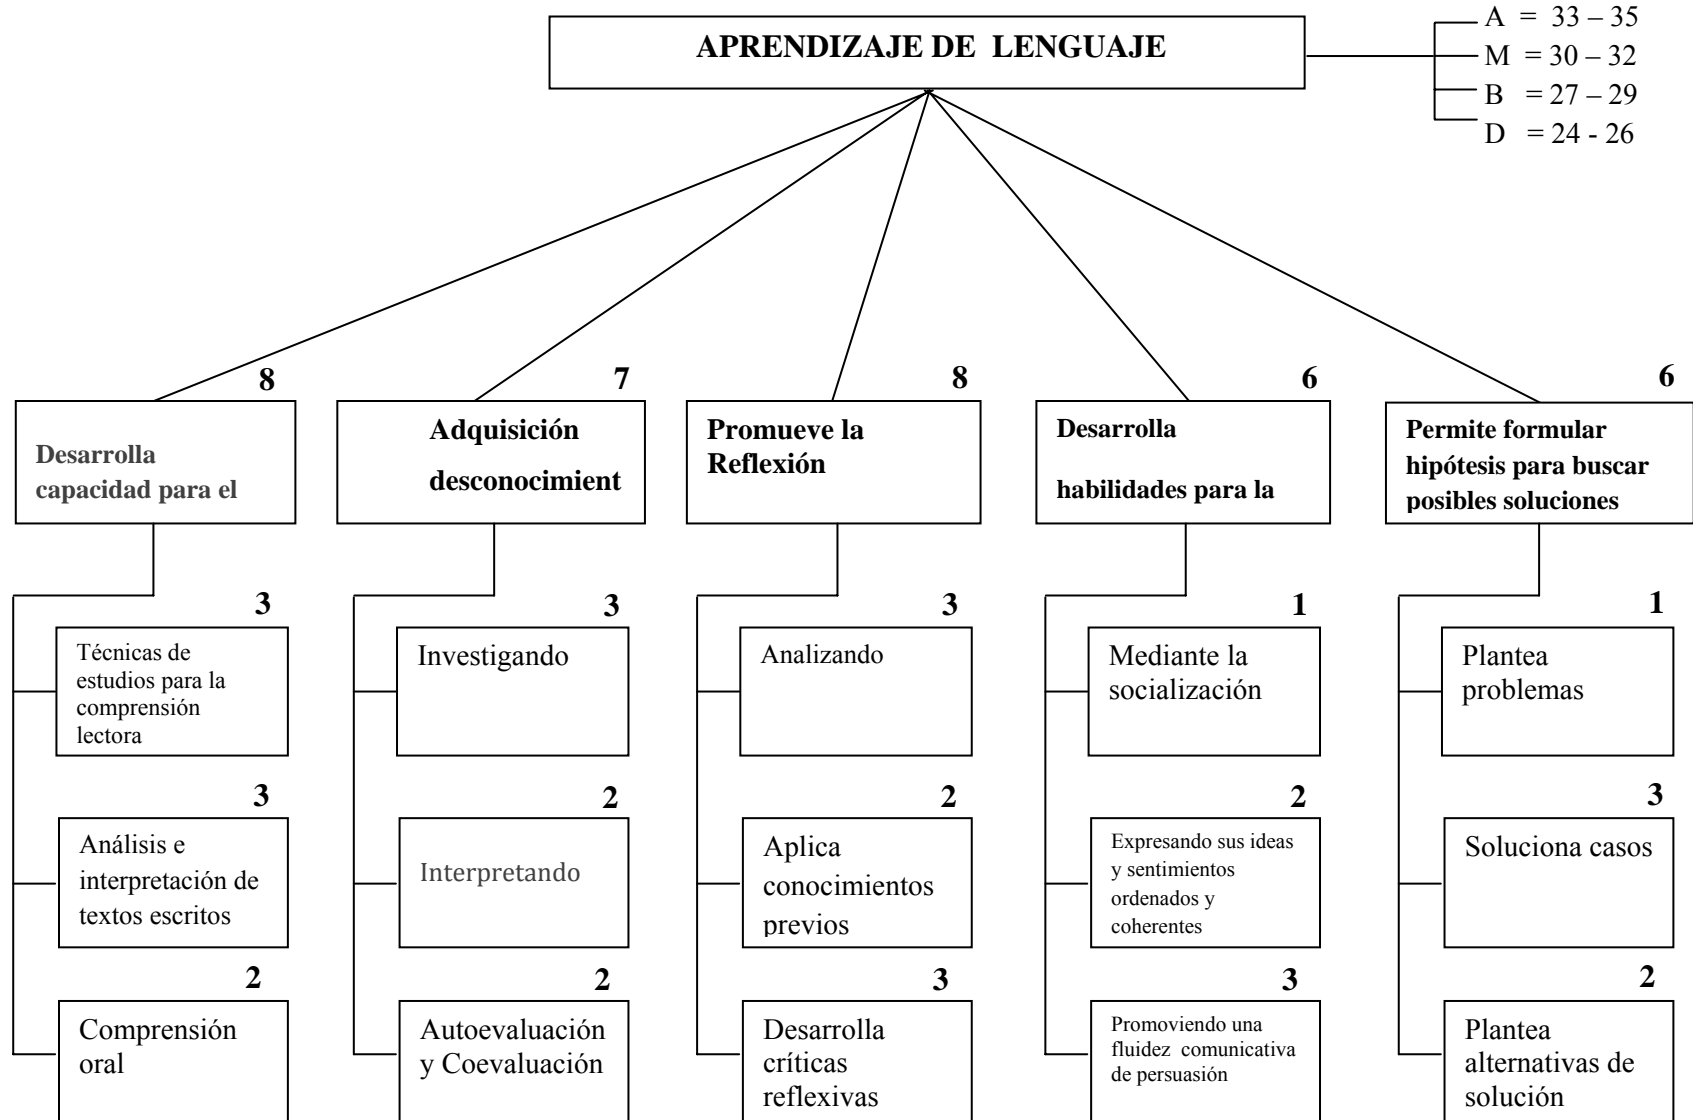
APRENDIZAJE DE LENGUAJE

A = 33 – 35
M = 30 – 32
B = 27 – 29
D = 24 - 26

8
Desarrolla capacidad para el

3
Técnicas de estudios para la comprensión lectora

3
Análisis e interpretación de textos escritos

2
Comprensión oral

7
Adquisición desconocimient

3
Investigando

2
Interpretando

2
Autoevaluación y Coevaluación

8
Promueve la Reflexión

3
Analizando

2
Aplica conocimientos previos

3
Desarrolla críticas reflexivas

6
Desarrolla habilidades para la

1
Mediante la socialización

2
Expresando sus ideas y sentimientos ordenados y coherentes

3
Promoviendo una fluidez comunicativa de persuasión

6
Permite formular hipótesis para buscar posibles soluciones

1
Plantea problemas

3
Soluciona casos

2
Plantea alternativas de solución